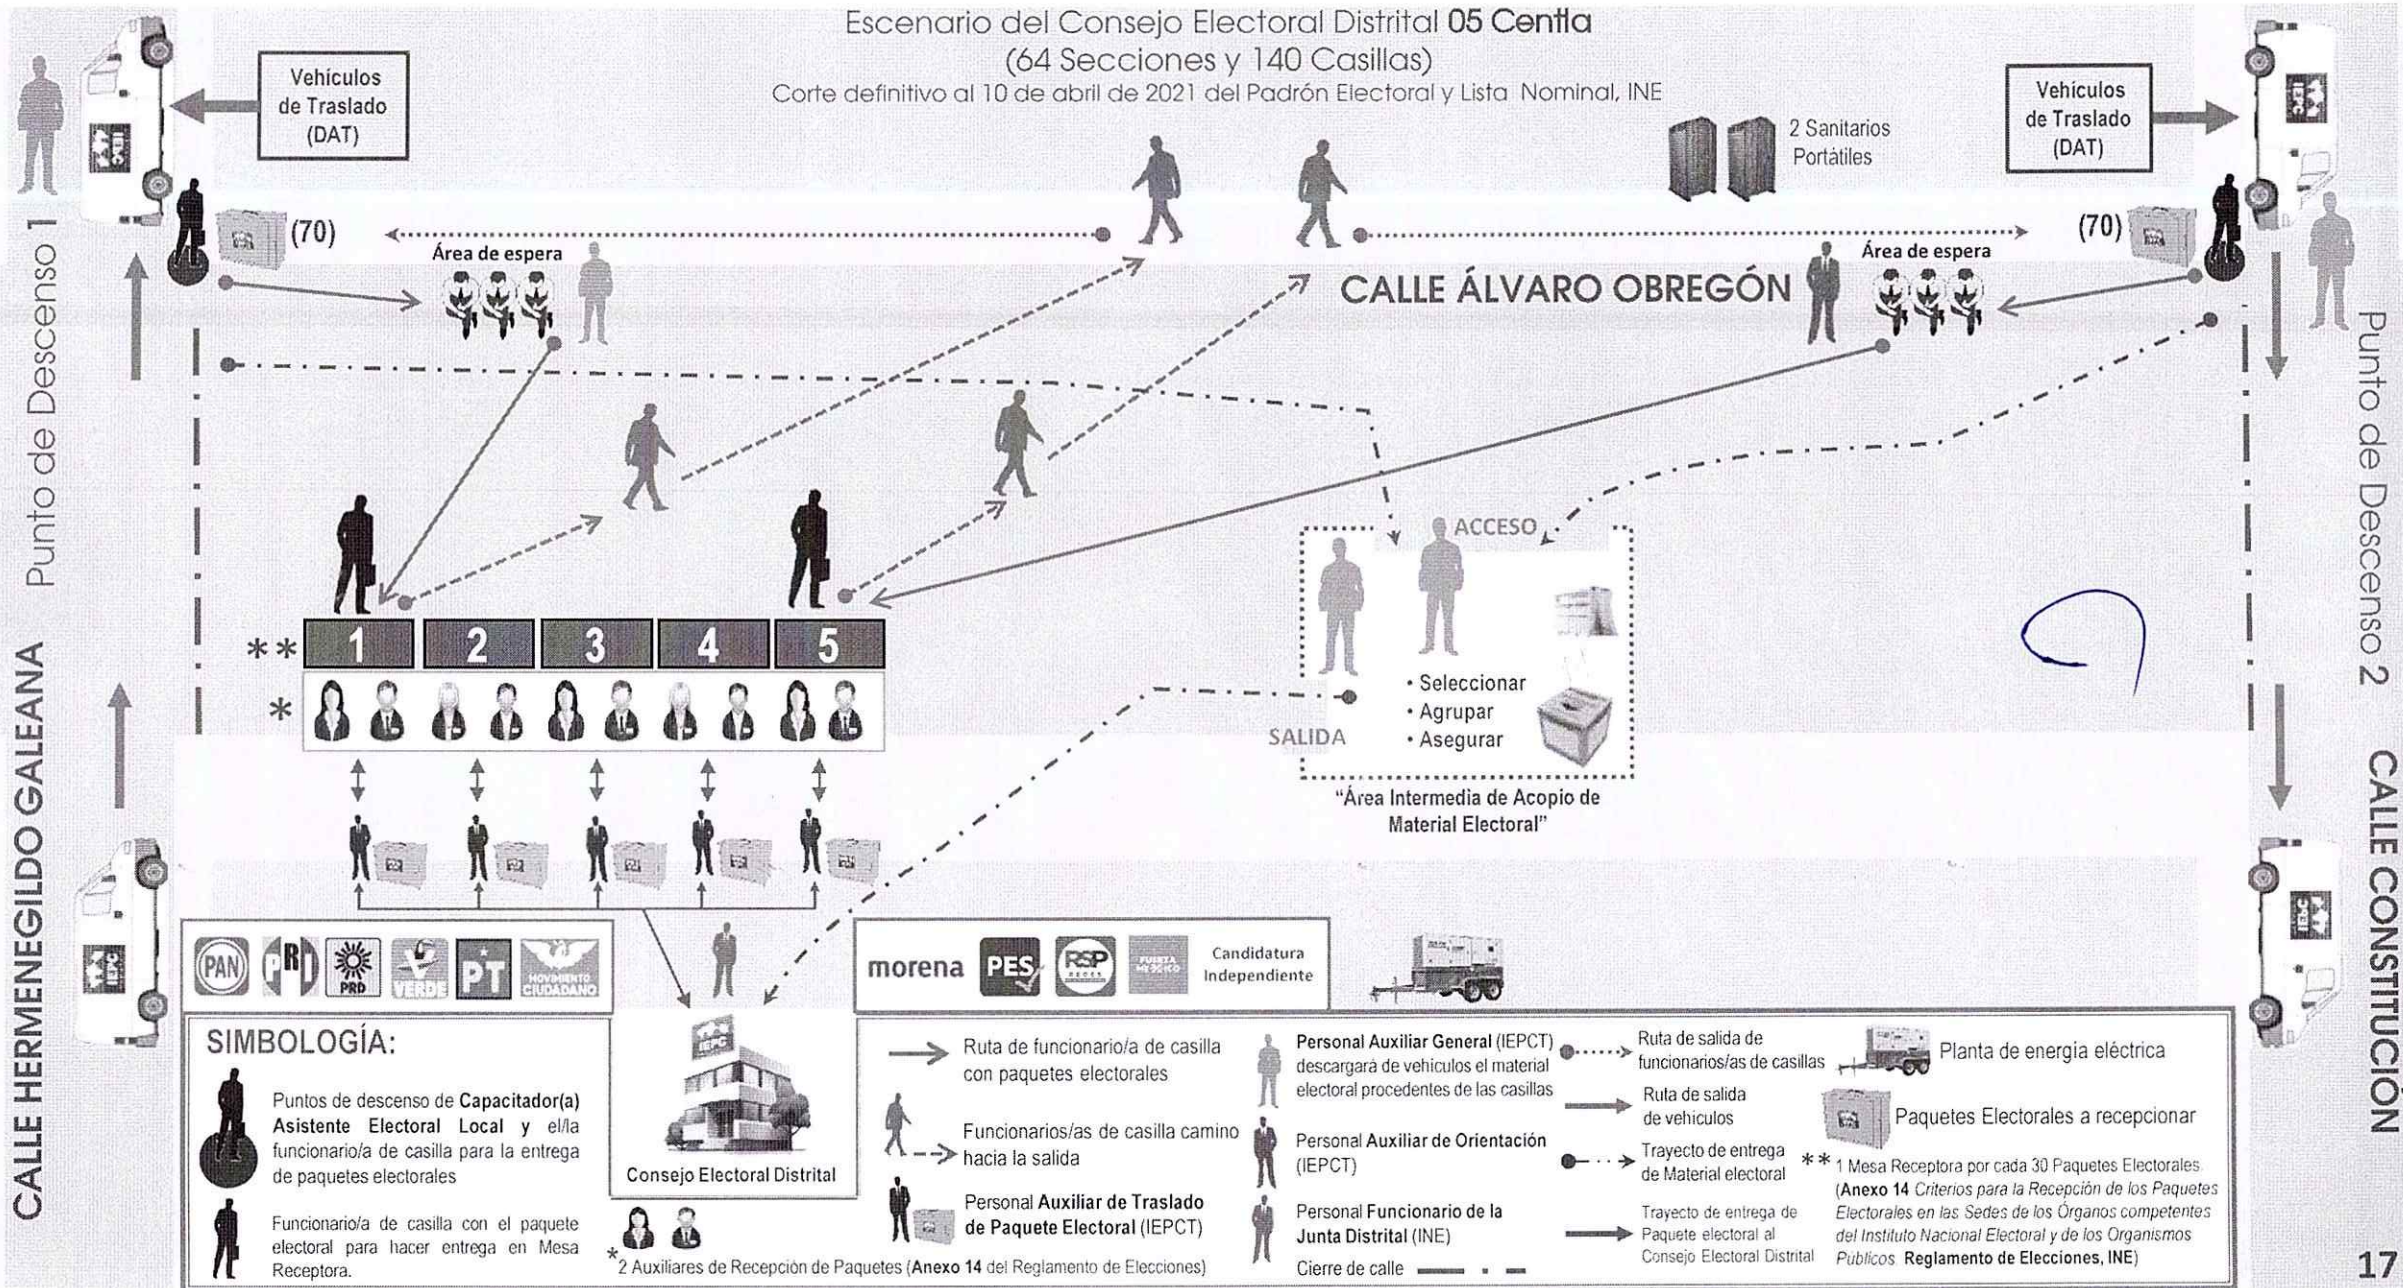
Escenario del Consejo Electoral Distrital 05 Centla
(64 Secciones y 140 Casillas)
Corte definitivo al 10 de abril de 2021 del Padrón Electoral y Lista Nominal, INE

Vehículos de Traslado (DAT)

Vehículos de Traslado (DAT)

2 Sanitarios Portátiles

Punto de Descenso 1

Punto de Descenso 2

(70)

(70)

Área de espera

Área de espera

CALLE ÁLVARO OBREGÓN

ACCESO

SALIDA

• Seleccionar
• Agrupar
• Asegurar

"Área Intermedia de Acopio de Material Electoral"

**

*

1 2 3 4 5

CALLE HERMENEGILDO GALEANA

CALLE CONSTITUCIÓN

PAN PRD PRD VERDE PT MOVIMIENTO CIUDADANO

morena PES RSP FUERZA MÉXICO Candidatura Independiente

IEPC

SIMBOLOGÍA:

Puntos de descenso de Capacitador(a) Asistente Electoral Local y el/la funcionario/a de casilla para la entrega de paquetes electorales

Funcionario/a de casilla con el paquete electoral para hacer entrega en Mesa Receptora.

Consejo Electoral Distrital

*2 Auxiliares de Recepción de Paquetes (Anexo 14 del Reglamento de Elecciones)

Ruta de funcionario/a de casilla con paquetes electorales

Funcionarios/as de casilla camino hacia la salida

Personal Auxiliar de Traslado de Paquete Electoral (IEPCT)

Personal Auxiliar General (IEPCT) descargará de vehículos el material electoral procedentes de las casillas

Personal Auxiliar de Orientación (IEPCT)

Personal Funcionario de la Junta Distrital (INE)

Cierre de calle

Ruta de salida de funcionarios/as de casillas

Ruta de salida de vehículos

Trayecto de entrega de Material electoral

Trayecto de entrega de Paquete electoral al Consejo Electoral Distrital

Planta de energía eléctrica

Paquetes Electorales a recepcionar

** 1 Mesa Receptora por cada 30 Paquetes Electorales (Anexo 14 Criterios para la Recepción de los Paquetes Electorales en las Sedes de los Órganos competentes del Instituto Nacional Electoral y de los Organismos Públicos Reglamento de Elecciones, INE)

17